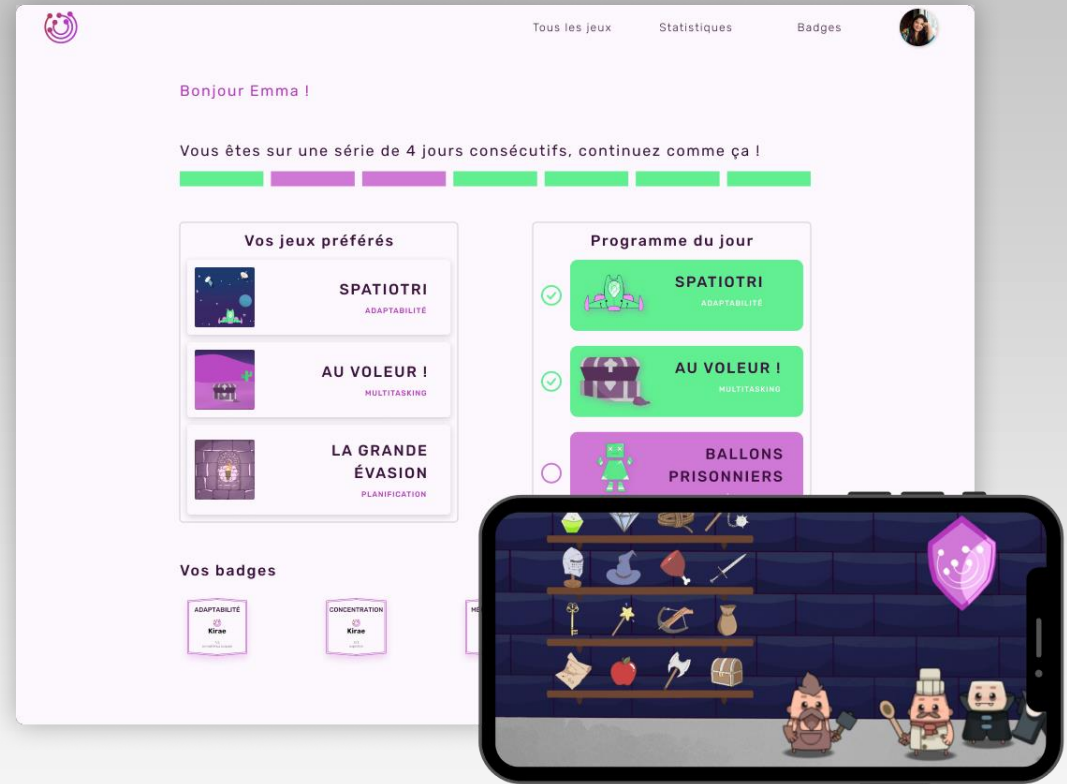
Tous les jeux Statistiques Badges

Bonjour Emma !

Vous êtes sur une série de 4 jours consécutifs, continuez comme ça !

Vos jeux préférés

SPATIOTRI
ADAPTABILITÉ

AU VOLEUR !
MULTITASKING

LA GRANDE ÉVASION
PLANIFICATION

Programme du jour

SPATIOTRI
ADAPTABILITÉ

AU VOLEUR !
MULTITASKING

BALLONS PRISONNIERS

Vos badges

ADAPTABILITÉ
Kirae

CONCENTRATION
Kirae

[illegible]